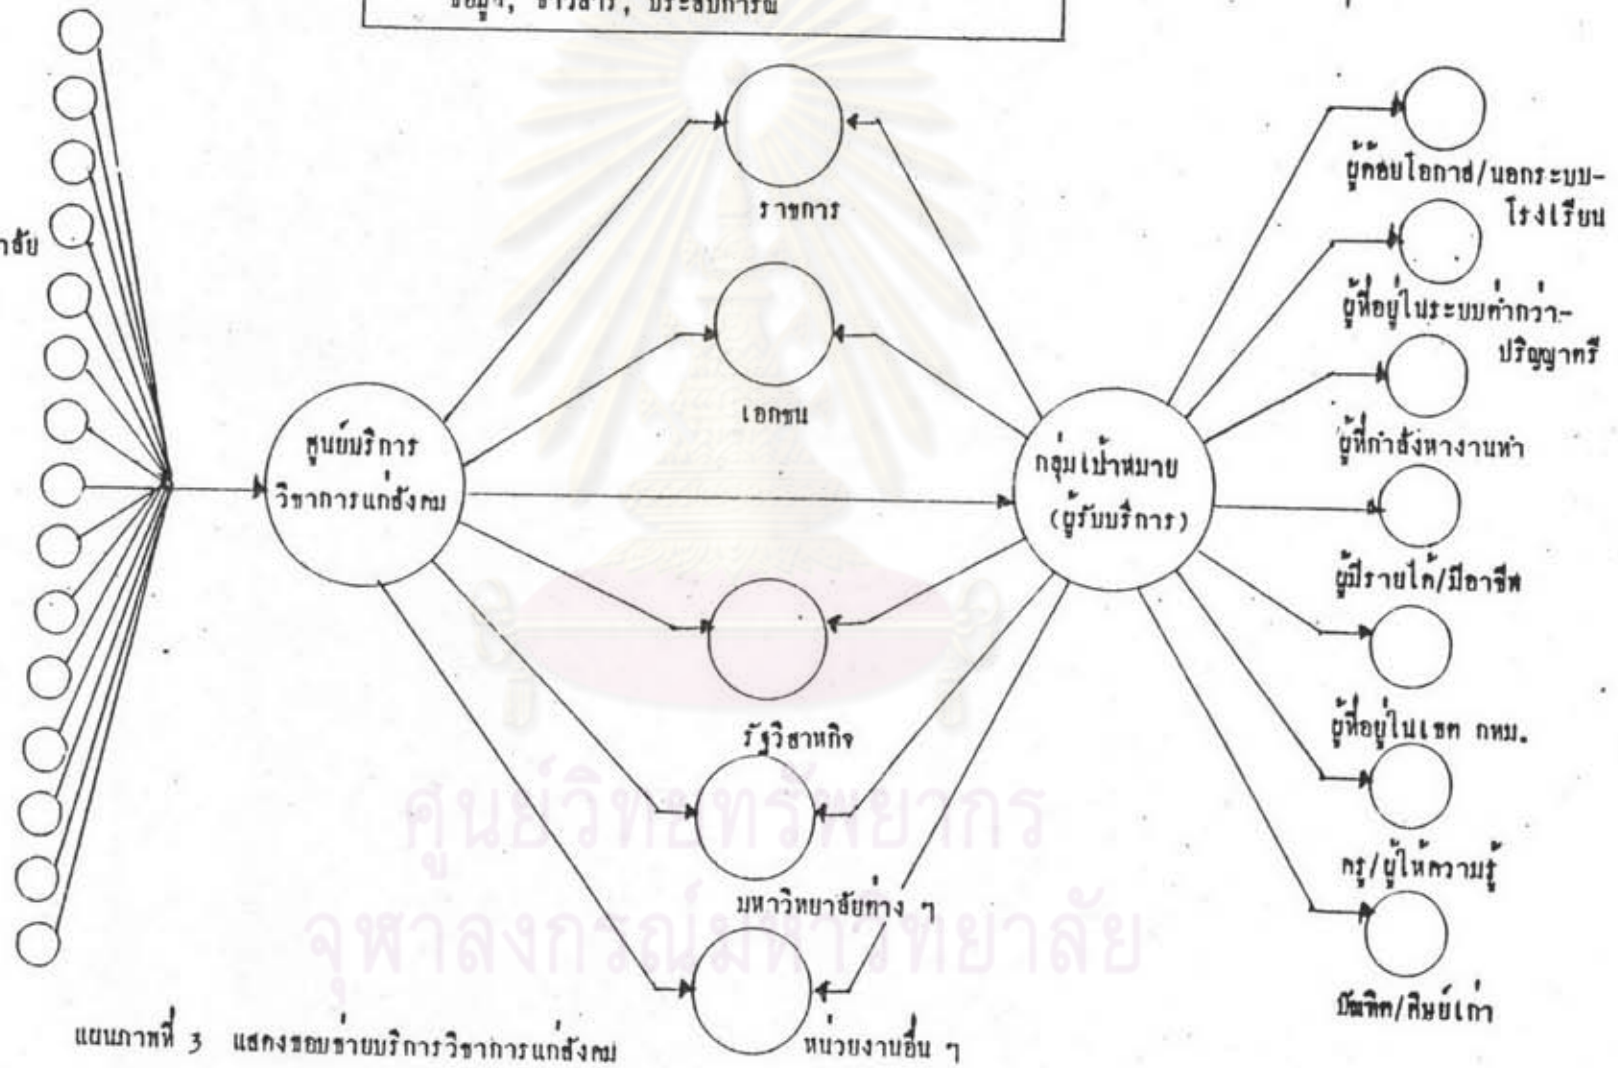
ข้อมูล, ข่าวสาร, ประสบการณ์

าลัย

ราชการ

เอกชน

ศูนย์บริการวิชาการแก่สังคม

กลุ่มเป้าหมาย (ผู้รับบริการ)

รัฐวิสาหกิจ

มหาวิทยาลัยต่าง ๆ

หน่วยงานอื่น ๆ

ผู้ด้อยโอกาส/นอกระบบโรงเรียน

ผู้ที่อยู่ในระบบต่ำกว่าปริญญาตรี

ผู้ที่กำลังหางานทำ

ผู้มีรายได้/มีอาชีพ

ผู้ที่อยู่ในเขต กทม.

ครู/ผู้ให้ความรู้

บัณฑิต/ศิษย์เก่า

ศูนย์วิทยทรัพยากร
จุฬาลงกรณ์มหาวิทยาลัย

แผนภาพที่ 3 แสดงขอบข่ายบริการวิชาการแก่สังคม